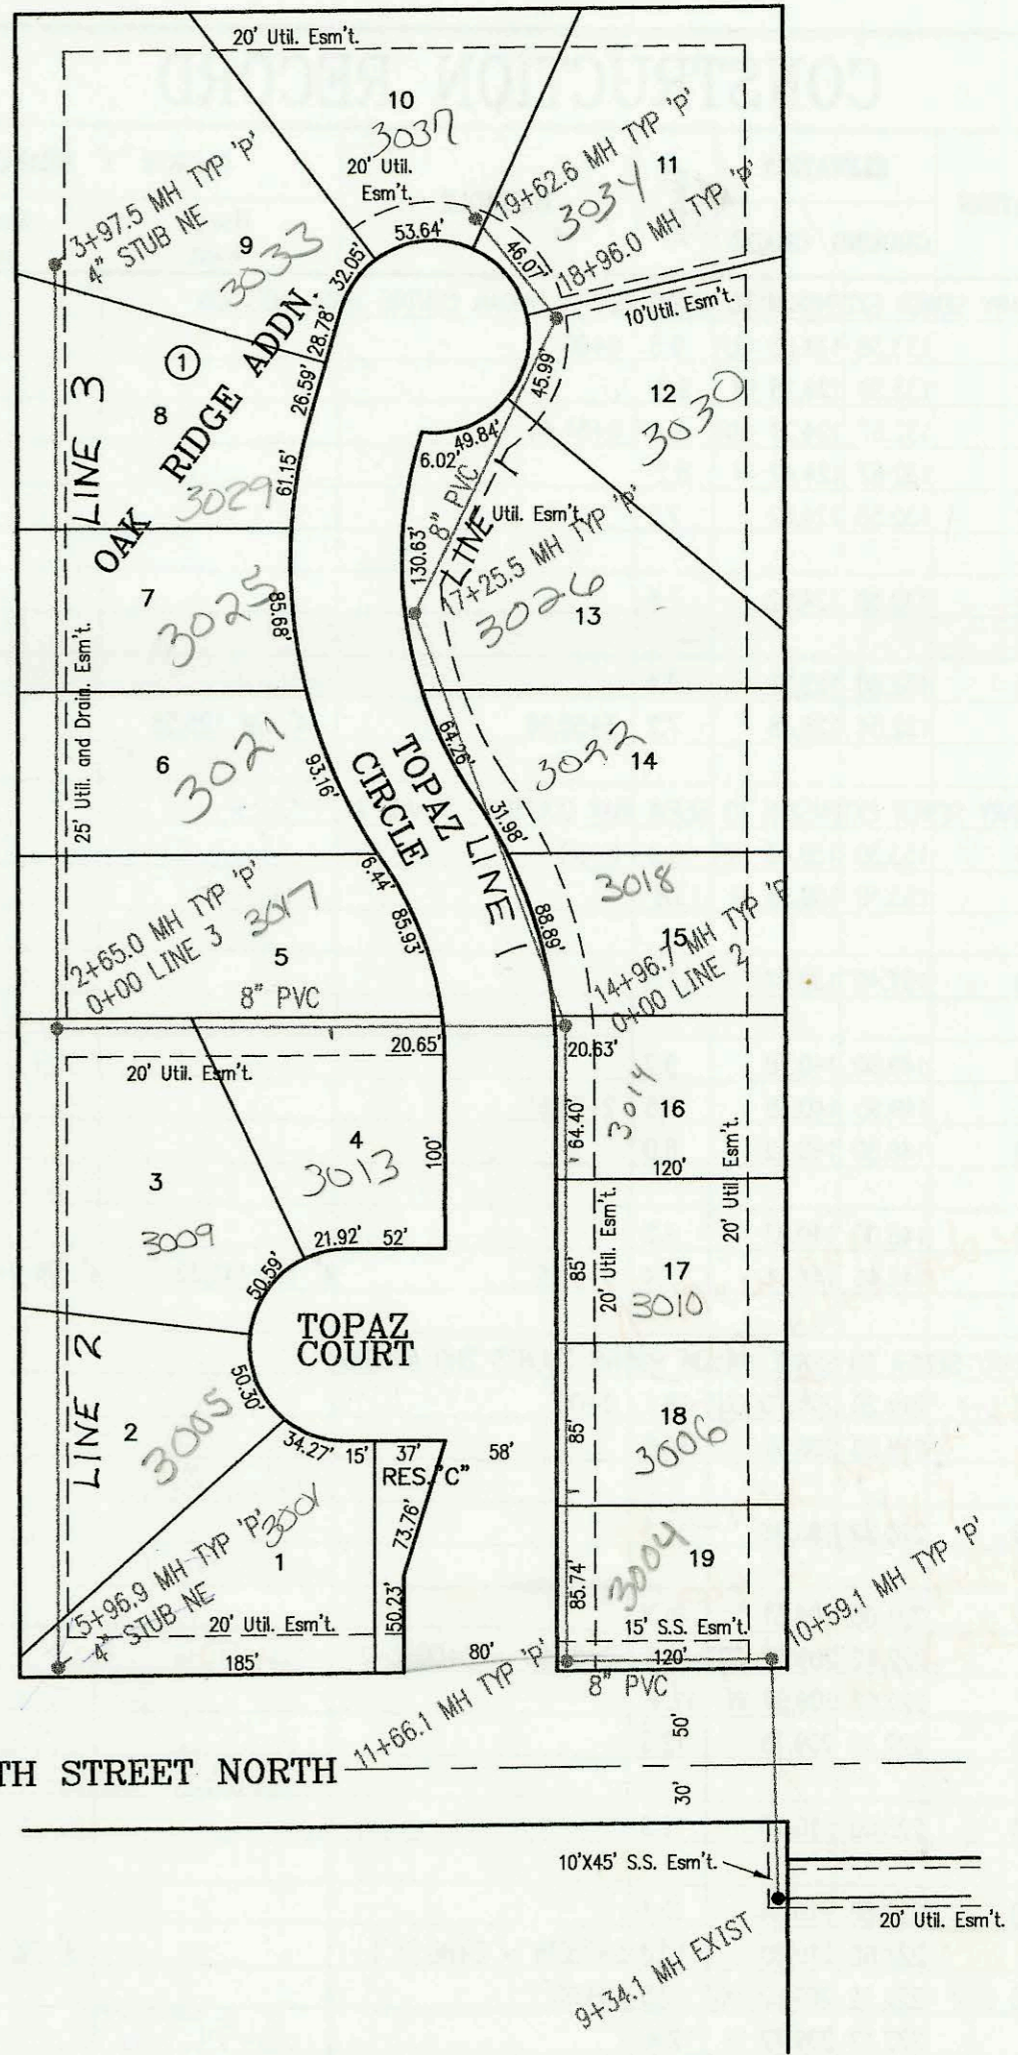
CONSTRUCTION RECORD

20' Util. Esm't.
10
3037
20' Util. Esm't.
19+62.6 MH TYP 'p'
11
3034
18+96.0 MH TYP 'p'
3+97.5 MH TYP 'p'
4" STUB NE
9
3033
53.64'
46.07'
32.05'
28.78'
10'Util. Esm't.
①
OAK RIDGE ADDN.
8
3029
26.59'
61.15'
45.99'
12
3030
49.84'
6.02'
8" PVC
LINE 1
Util. Esm't.
LINE 3
130.63'
17+25.5 MH TYP 'p'
3026
13
7
3025
85.68'
25' Util. and Drain. Esm't.
6
3021
93.16'
TOPAZ CIRCLE
64.26'
3032
14
31.96'
LINE 1
3018
6.44'
85.93'
88.89'
2+65.0 MH TYP 'p'
0+00 LINE 3
3017
5
15
14+96.7 MH TYP 'P'
0+00 LINE 2
8" PVC
20.65'
20.63'
20' Util. Esm't.
4
3013
100'
64.40'
3014
16
3
120'
20' Util. Esm't.
3009
21.92'
52'
20' Util. Esm't.
85
17
3010
50.59'
TOPAZ COURT
LINE 2
50.30'
2
3005
85'
18
3006
34.27'
15'
37'
58'
RES. "C"
73.76'
5+96.9 MH TYP 'P'
4" STUB NE
3001
1
50.23'
3004
19
85.74'
20' Util. Esm't.
15' S.S. Esm't.
185'
80'
120'
10+59.1 MH TYP 'p'
11+66.1 MH TYP 'p'
8" PVC
50'
TH STREET NORTH
30'
10'X45' S.S. Esm't.
20' Util. Esm't.
9+34.1 MH EXIST